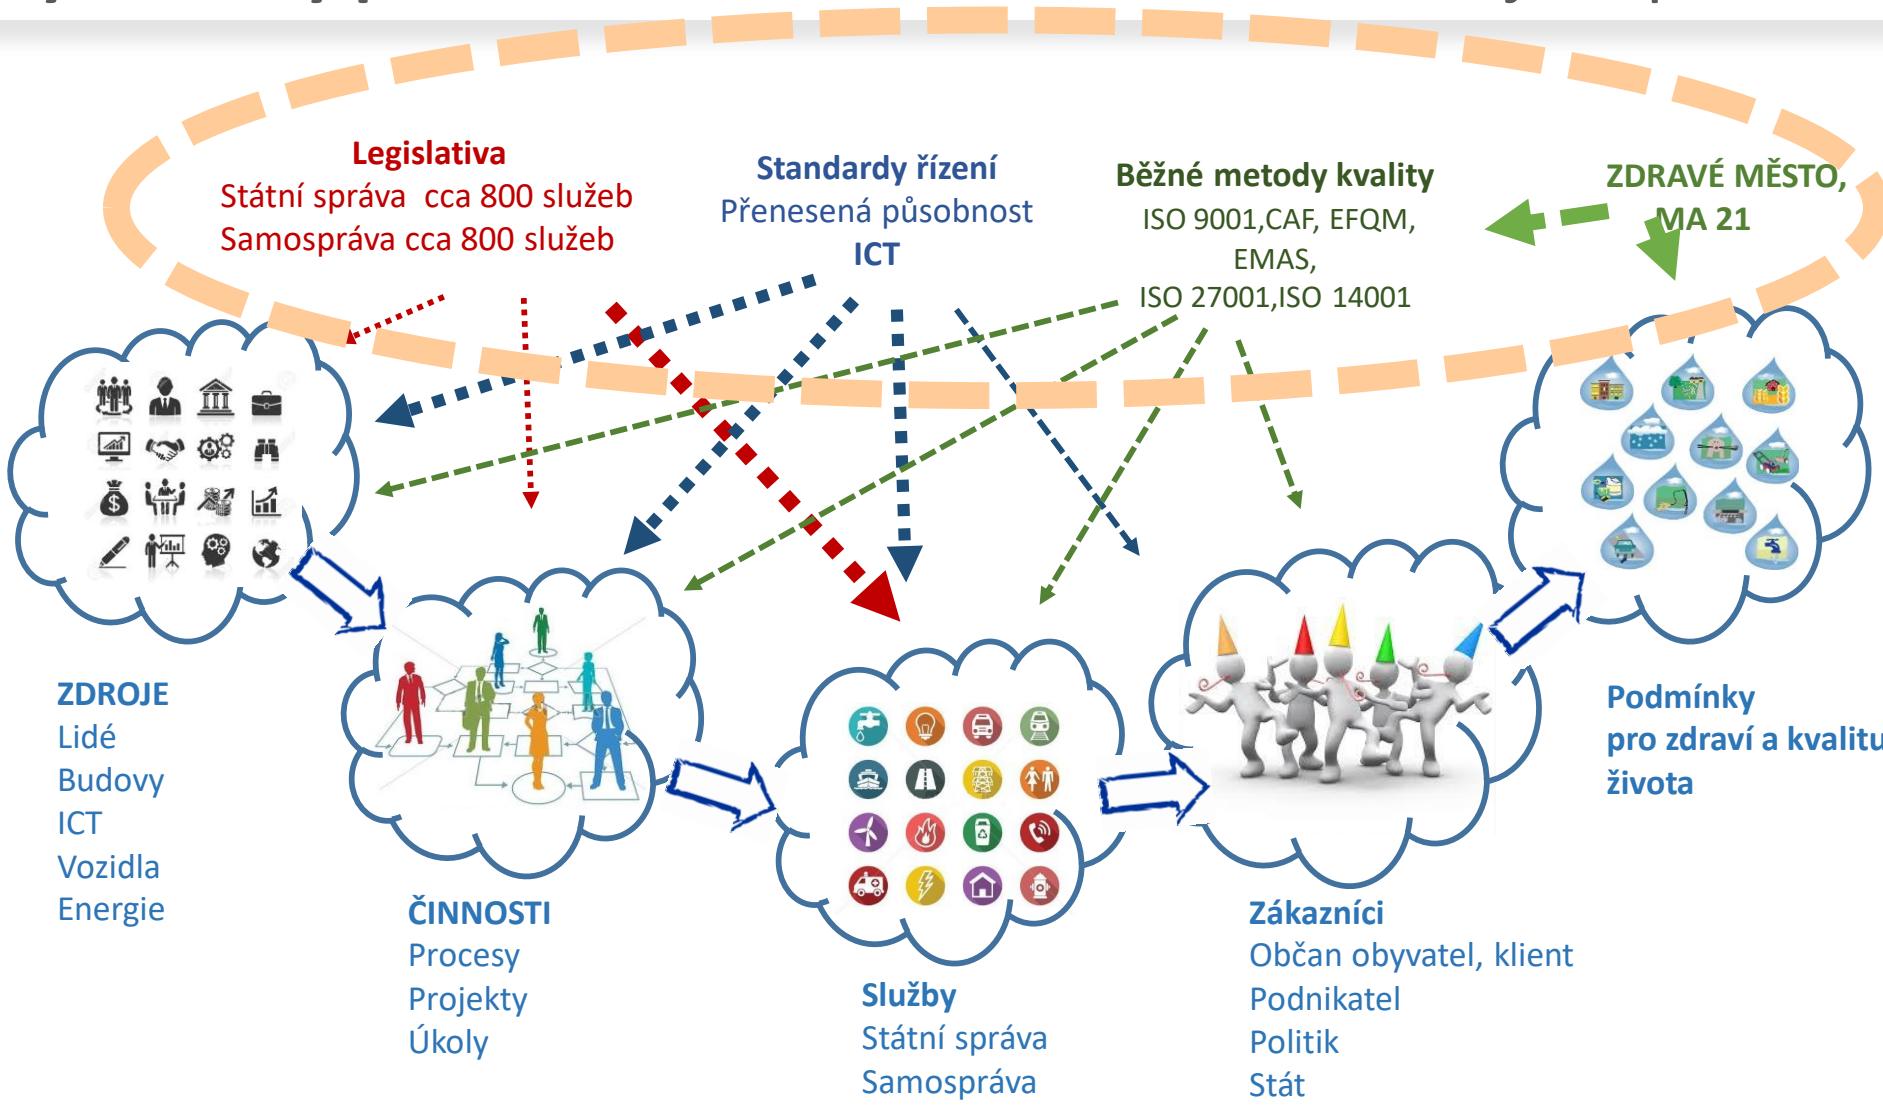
Legislativa
Státní správa cca 800 služeb
Samospráva cca 800 služeb

Standardy řízení
Přenesená působnost
ICT

Běžné metody kvality
ISO 9001,CAF, EFQM, EMAS,
ISO 27001,ISO 14001

ZDRAVÉ MĚSTO, MA 21

ZDROJE
Lidé
Budovy
ICT
Vozidla
Energie

ČINNOSTI
Procesy
Projekty
Úkoly

Služby
Státní správa
Samospráva

Zákazníci
Občan obyvatel, klient
Podnikatel
Politik
Stát

Podmínky
pro zdraví a kvalitu
života